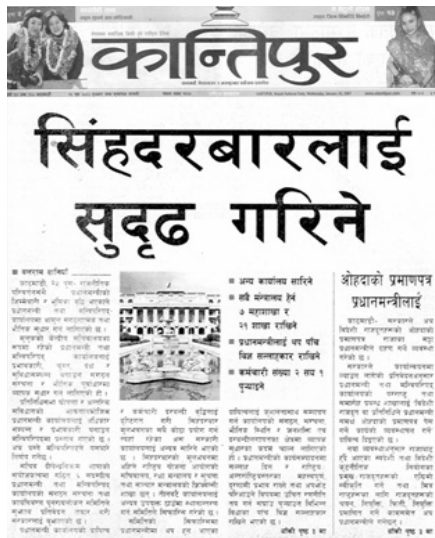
कान्तिपुर

सिंहदरबारलाई सुदृढ गरिने

■ अन्य कार्यालय सारिने
■ सबै मन्त्रालय हेर्न ७ महाशाखा र २१ शाखा राखिने
■ प्रधानमन्त्रीलाई थप पाँच सल्लाहकार राखिने
■ कर्मचारी संख्या २ सय १ पुऱ्याइने

ओहदाको प्रमाणपत्र प्रधानमन्त्रीलाई

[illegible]